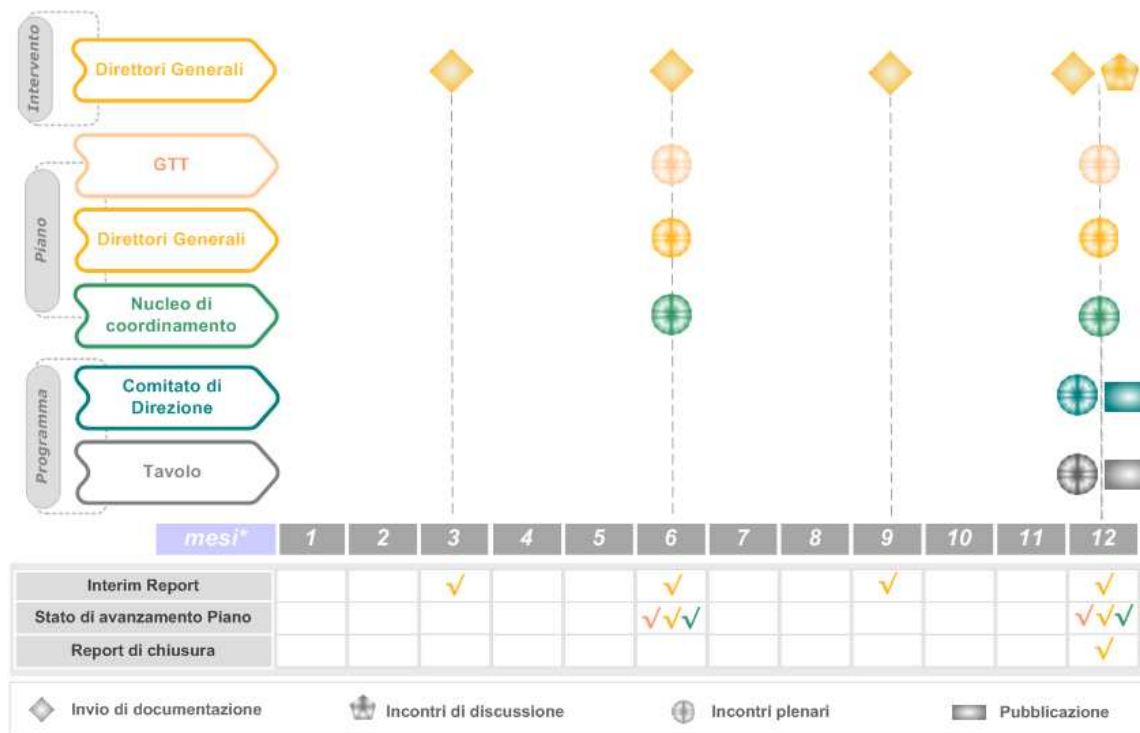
Intervento
Direttori Generali

Piano
GTT
Direttori Generali
Nucleo di coordinamento

Programma
Comitato di Direzione
Tavolo

| mesi* | 1 | 2 | 3 | 4 | 5 | 6 | 7 | 8 | 9 | 10 | 11 | 12 |
|---|---|---|---|---|---|---|---|---|---|---|---|---|
| Interim Report | | | √ | | | √ | | | √ | | | √ |
| Stato di avanzamento Piano | | | | | | √√√ | | | | | | √√√ |
| Report di chiusura | | | | | | | | | | | | √ |

Invio di documentazione
Incontri di discussione
Incontri plenari
Pubblicazione